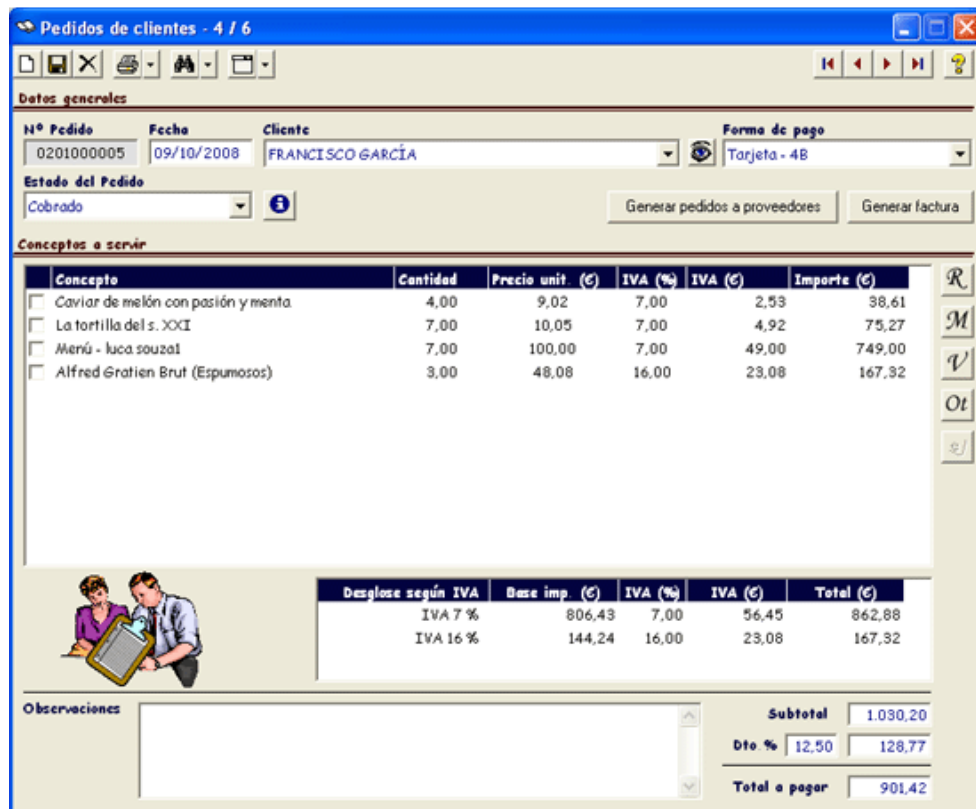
Pedidos de clientes - 4 / 6

Datos generales

Nº Pedido
0201000005

Fecha
09/10/2008

Cliente
FRANCISCO GARCÍA

Forma de pago
Tarjeta - 4B

Estado del Pedido
Cobrado

Generar pedidos a proveedores

Generar factura

Conceptos a servir

| Concepto | Cantidad | Precio unit. (€) | IVA (%) | IVA (€) | Importe (€) |
|---|---|---|---|---|---|
| Caviar de melón con pasión y menta | 4,00 | 9,02 | 7,00 | 2,53 | 38,61 |
| La tortilla del s. XXI | 7,00 | 10,05 | 7,00 | 4,92 | 75,27 |
| Menú - luca souza1 | 7,00 | 100,00 | 7,00 | 49,00 | 749,00 |
| Alfred Gratien Brut (Espumosos) | 3,00 | 48,08 | 16,00 | 23,08 | 167,32 |

R
M
V
Ot

| Desglose según IVA | Base imp. (€) | IVA (%) | IVA (€) | Total (€) |
|---|---|---|---|---|
| IVA 7 % | 806,43 | 7,00 | 56,45 | 862,88 |
| IVA 16 % | 144,24 | 16,00 | 23,08 | 167,32 |

Observaciones

Subtotal 1.030,20
Dto. % 12,50 128,77
Total a pagar 901,42